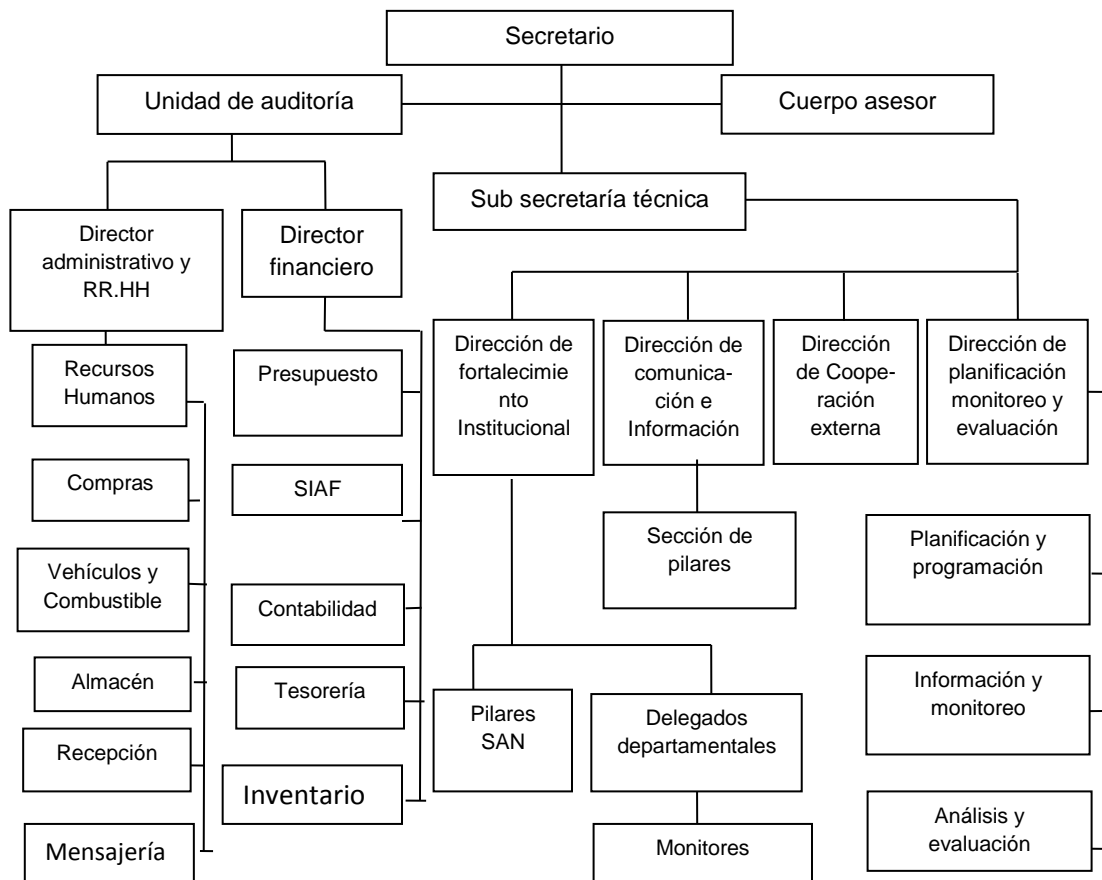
Secretario

Unidad de auditoría

Cuerpo asesor

Sub secretaría técnica

Director administrativo y RR.HH

Director financiero

Recursos Humanos

Compras

Vehículos y Combustible

Almacén

Recepción

Mensajería

Presupuesto

SIAF

Contabilidad

Tesorería

Inventario

Dirección de fortalecimiento Institucional

Dirección de comunicación e Información

Dirección de Cooperación externa

Dirección de planificación monitoreo y evaluación

Sección de pilares

Pilares SAN

Delegados departamentales

Monitores

Planificación y programación

Información y monitoreo

Análisis y evaluación